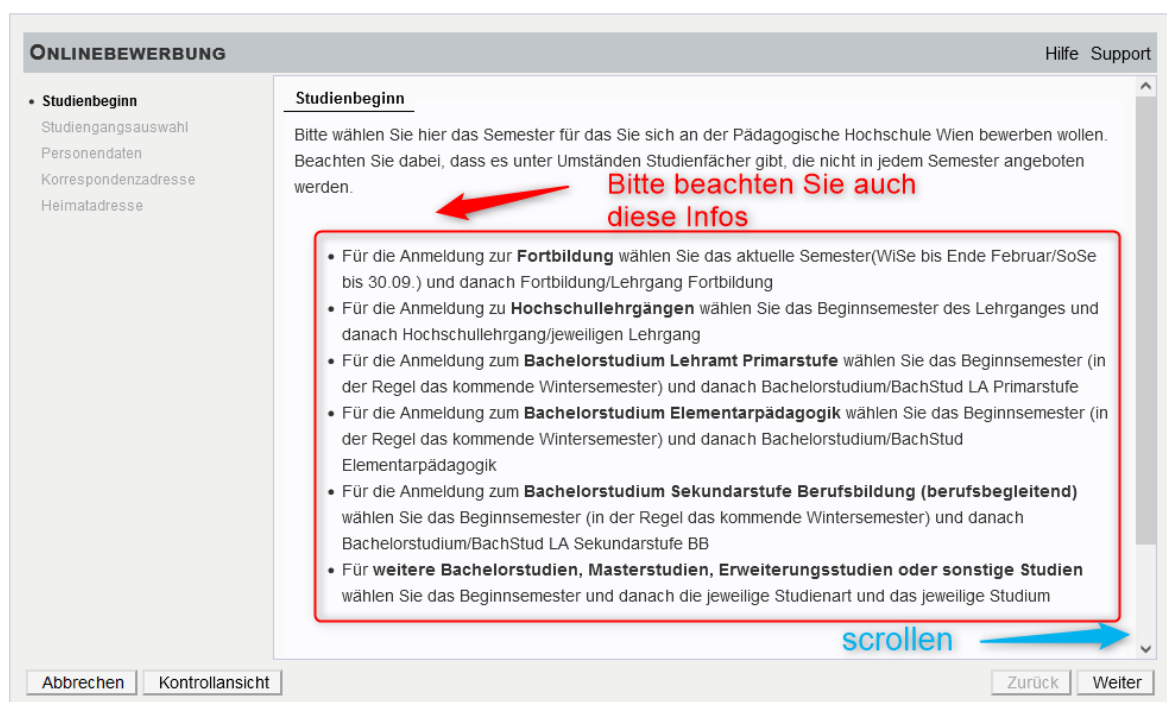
ONLINEBEWERBUNG

Hilfe Support

• Studienbeginn
Studiengangsauswahl
Personendaten
Korrespondenzadresse
Heimatadresse

Studienbeginn

Bitte wählen Sie hier das Semester für das Sie sich an der Pädagogische Hochschule Wien bewerben wollen. Beachten Sie dabei, dass es unter Umständen Studienfächer gibt, die nicht in jedem Semester angeboten werden.

Bitte beachten Sie auch diese Infos

- Für die Anmeldung zur **Fortbildung** wählen Sie das aktuelle Semester(WiSe bis Ende Februar/SoSe bis 30.09.) und danach Fortbildung/Lehrgang Fortbildung
- Für die Anmeldung zu **Hochschullehrgängen** wählen Sie das Beginnsemester des Lehrganges und danach Hochschullehrgang/jeweiligen Lehrgang
- Für die Anmeldung zum **Bachelorstudium Lehramt Primarstufe** wählen Sie das Beginnsemester (in der Regel das kommende Wintersemester) und danach Bachelorstudium/BachStud LA Primarstufe
- Für die Anmeldung zum **Bachelorstudium Elementarpädagogik** wählen Sie das Beginnsemester (in der Regel das kommende Wintersemester) und danach Bachelorstudium/BachStud Elementarpädagogik
- Für die Anmeldung zum **Bachelorstudium Sekundarstufe Berufsbildung (berufsbegleitend)** wählen Sie das Beginnsemester (in der Regel das kommende Wintersemester) und danach Bachelorstudium/BachStud LA Sekundarstufe BB
- Für **weitere Bachelorstudien, Masterstudien, Erweiterungsstudien oder sonstige Studien** wählen Sie das Beginnsemester und danach die jeweilige Studienart und das jeweilige Studium

scrollen

Abbrechen Kontrollansicht Zurück Weiter